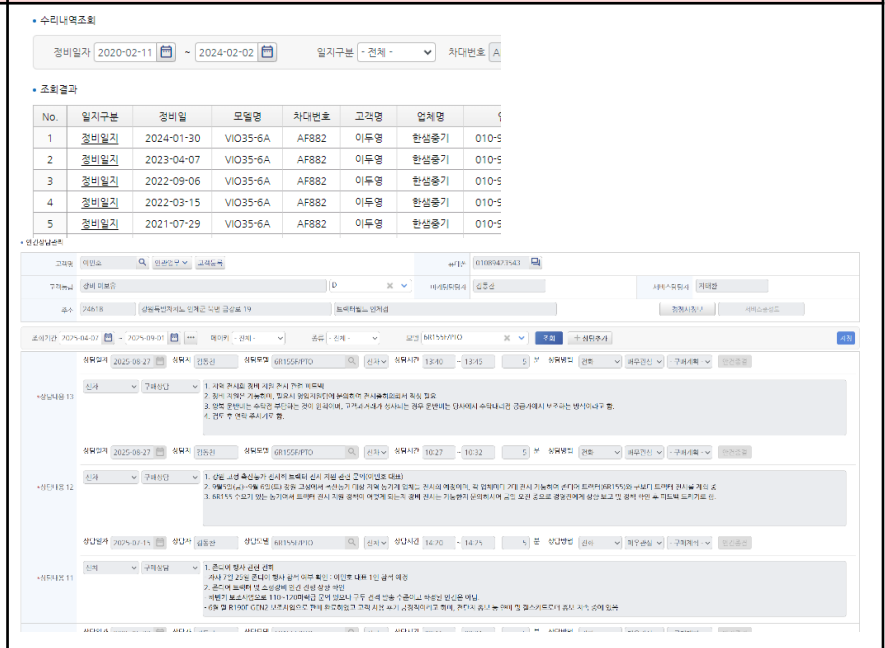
• 수리내역조회

정비일자 2020-02-11 ~ 2024-02-02 일지구분 - 전체 - 차대번호 A

• 조회결과

| No. | 일지구분 | 정비일 | 모델명 | 차대번호 | 고객명 | 업체명 | |
|---|---|---|---|---|---|---|---|
| 1 | 정비일지 | 2024-01-30 | VIO35-6A | AF882 | 이두영 | 한샘중기 | 010-9 |
| 2 | 정비일지 | 2023-04-07 | VIO35-6A | AF882 | 이두영 | 한샘중기 | 010-9 |
| 3 | 정비일지 | 2022-09-06 | VIO35-6A | AF882 | 이두영 | 한샘중기 | 010-9 |
| 4 | 정비일지 | 2022-03-15 | VIO35-6A | AF882 | 이두영 | 한샘중기 | 010-9 |
| 5 | 정비일지 | 2021-07-29 | VIO35-6A | AF882 | 이두영 | 한샘중기 | 010-9 |

• 상담상세

고객명 이민호 일반고객 고객등록 휴대폰 01089473543
구매농협 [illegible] 담당자 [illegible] 서비스담당자 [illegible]
주소 24618 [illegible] 19 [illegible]
조회기간 2025-04-07 ~ 2025-09-01 조회 + 상담추가

상담일자 2025-08-27 상담자 김동성 상담모델 6R155/PTO 상담시간 13:40 ~ 13:45 5 분 상담방법 전화
+상담내용 13 신규 구매상담
1. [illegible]
2. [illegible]
3. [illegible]
4. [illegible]

상담일자 2025-08-27 상담자 김동성 상담모델 6R155/PTO 상담시간 10:27 ~ 10:32 5 분 상담방법 전화
+상담내용 12 신규 구매상담
1. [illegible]
2. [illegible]
3. 6R155 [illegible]

상담일자 2025-07-15 상담자 김동성 상담모델 6R155/PTO 상담시간 14:20 ~ 14:25 5 분 상담방법 전화
+상담내용 11 신규 구매상담
1. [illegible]
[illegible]
2. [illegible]
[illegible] 110~120 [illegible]
- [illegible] R190F GEN2 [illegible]